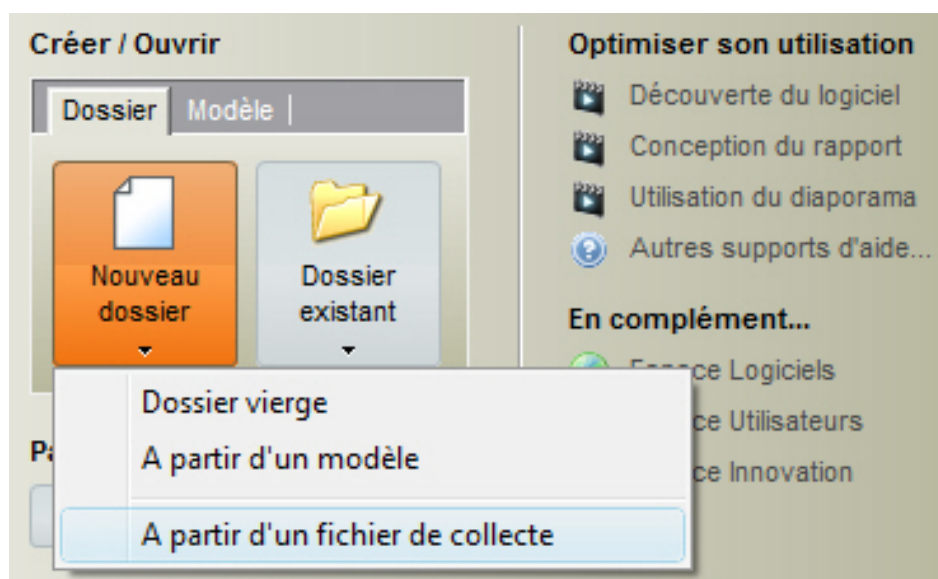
Créer / Ouvrir

Dossier | Modèle |

Nouveau dossier

Dossier existant

Pa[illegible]

Dossier vierge

A partir d'un modèle

A partir d'un fichier de collecte

Optimiser son utilisation

Découverte du logiciel

Conception du rapport

Utilisation du diaporama

Autres supports d'aide...

En complément...

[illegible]ce Logiciels

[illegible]ce Utilisateurs

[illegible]ce Innovation